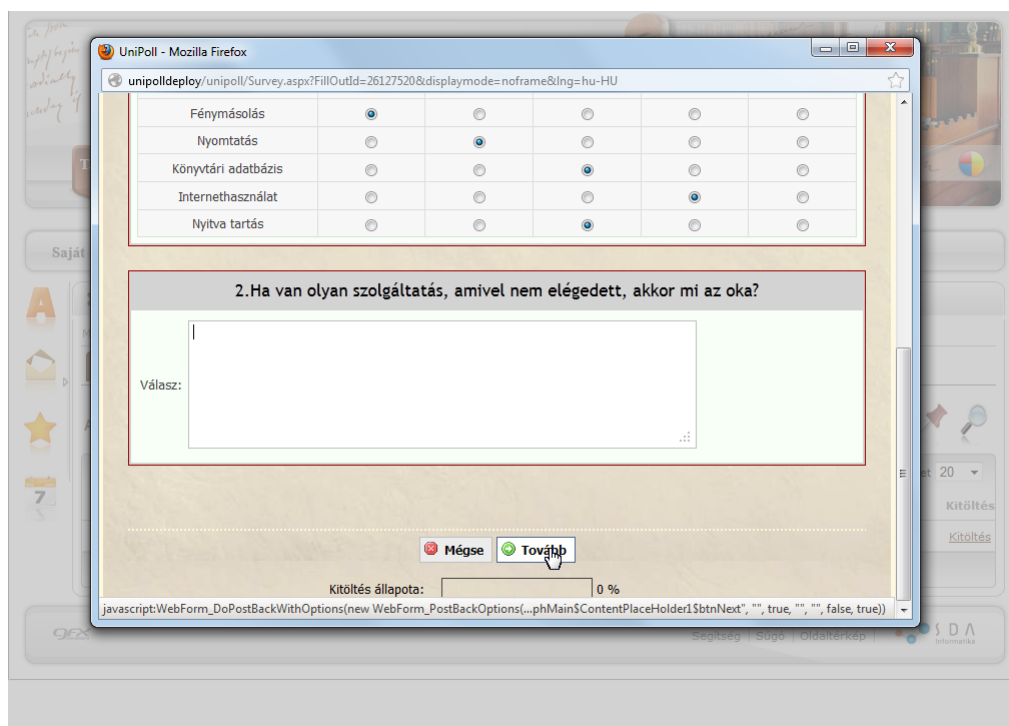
UniPoll - Mozilla Firefox

unipolldeploy/unipoll/Survey.aspx?FillOutId=26127520&displaymode=noframe&lng=hu-HU

Fénymásolás
Nyomtatás
Könyvtári adatbázis
Internethasználat
Nyitva tartás

2.Ha van olyan szolgáltatás, amivel nem elégedett, akkor mi az oka?

Válasz:

Mégse
Tovább

Kitöltés állapota: 0 %

javascript:WebForm_DoPostBackWithOptions(new WebForm_PostBackOptions(...phMain$ContentPlaceHolder1$btnNext", "", true, "", "", false, true))

Saját

20

Kitöltés

Kitöltés

7

Segítség | Súgó | Oldaltérkép

S D A
Informatika